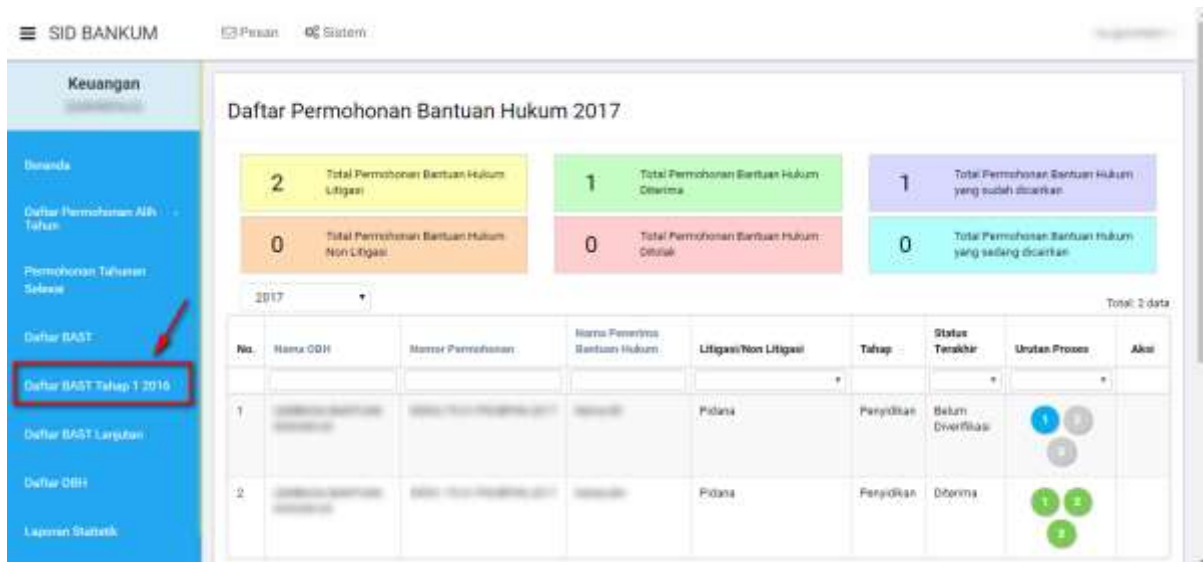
SID BANKUM

Pesan Sistem

Keuangan
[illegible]

Beranda

Daftar Permohonan Alih Tahun

Permohonan Tahunan Selesai

Daftar BAST

Daftar BAST Tahap 1 2016

Daftar BAST Lanjutan

Daftar OBH

Laporan Statistik

Daftar Permohonan Bantuan Hukum 2017

2 Total Permohonan Bantuan Hukum Litigasi

1 Total Permohonan Bantuan Hukum Diterima

1 Total Permohonan Bantuan Hukum yang sudah dicairkan

0 Total Permohonan Bantuan Hukum Non Litigasi

0 Total Permohonan Bantuan Hukum Ditolak

0 Total Permohonan Bantuan Hukum yang sedang dicairkan

2017

Total: 2 data

| No. | Nama OBH | Nomor Permohonan | Nama Penerima Bantuan Hukum | Litigasi/Non Litigasi | Tahap | Status Terakhir | Urutan Proses | Aksi |
|---|---|---|---|---|---|---|---|---|
| 1 | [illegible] | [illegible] | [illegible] | Pidana | Penyidikan | Belum Diverifikasi | 1 2 3 | |
| 2 | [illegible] | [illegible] | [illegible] | Pidana | Penyidikan | Diterima | 1 2 3 | |